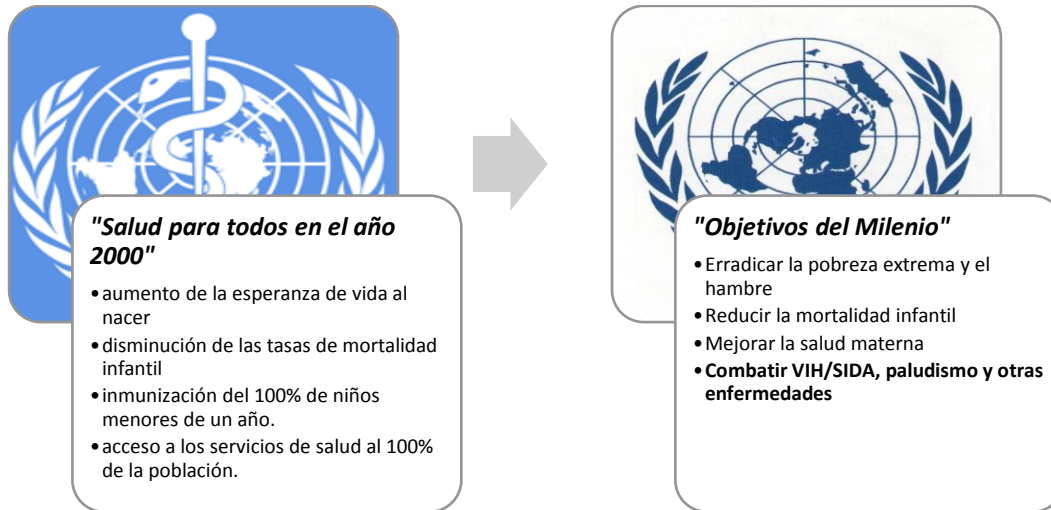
*"Salud para todos en el año 2000"*

- aumento de la esperanza de vida al nacer
- disminución de las tasas de mortalidad infantil
- inmunización del 100% de niños menores de un año.
- acceso a los servicios de salud al 100% de la población.

*"Objetivos del Milenio"*

- Erradicar la pobreza extrema y el hambre
- Reducir la mortalidad infantil
- Mejorar la salud materna
- **Combatir VIH/SIDA, paludismo y otras enfermedades**